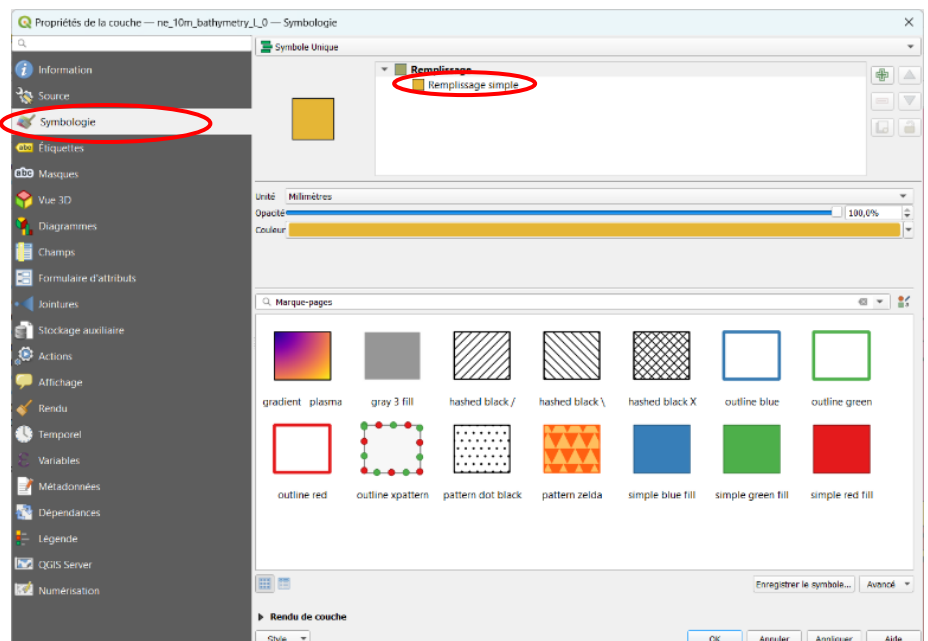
Propriétés de la couche — ne_10m_bathymetry_L_0 — Symbologie

Information
Source
Symbologie
Étiquettes
Masques
Vue 3D
Diagrammes
Champs
Formulaire d'attributs
Jointures
Stockage auxiliaire
Actions
Affichage
Rendu
Temporel
Variables
Métadonnées
Dépendances
Légende
QGIS Server
Numérisation

Symbole Unique

Remplissage
Remplissage simple

Unité Millimètres
Opacité 100,0%
Couleur

Marque-pages

gradient plasma
gray 3 fill
hashed black /
hashed black \
hashed black X
outline blue
outline green
outline red
outline xpattern
pattern dot black
pattern zelda
simple blue fill
simple green fill
simple red fill

Enregistrer le symbole...
Avancé

Rendu de couche

Style
OK
Annuler
Appliquer
Aide